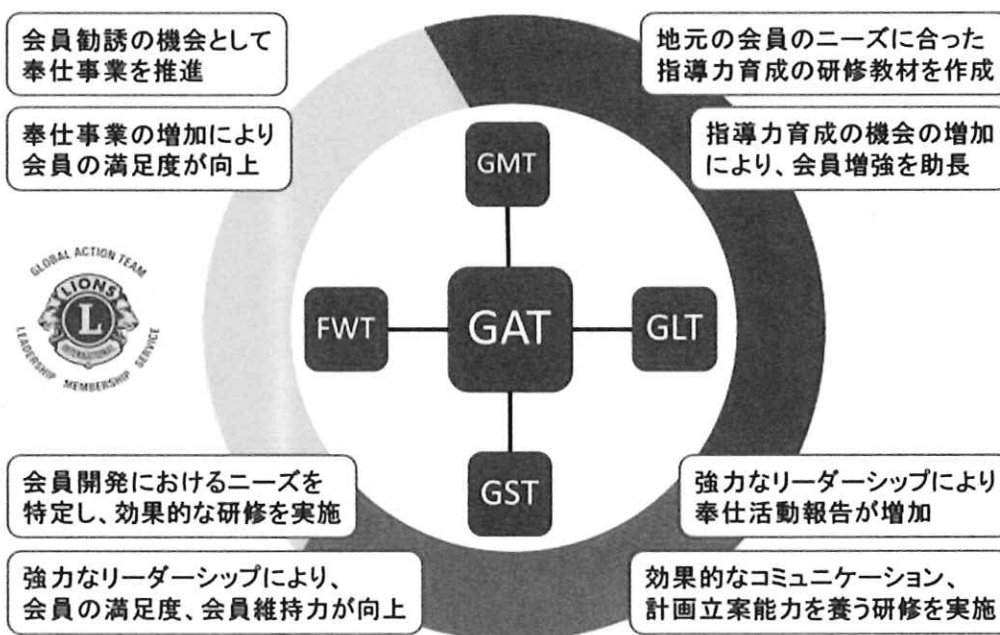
会員勧誘の機会として
奉仕事業を推進

奉仕事業の増加により
会員の満足度が向上

地元の会員のニーズに合った
指導力育成の研修教材を作成

指導力育成の機会の増加
により、会員増強を助長

GLOBAL ACTION TEAM
LIONS
INTERNATIONAL
LEADERSHIP MEMBERSHIP SERVICE

GMT

FWT

GAT

GLT

GST

会員開発におけるニーズを
特定し、効果的な研修を実施

強力なリーダーシップにより、
会員の満足度、会員維持力が向上

強力なリーダーシップにより
奉仕活動報告が増加

効果的なコミュニケーション、
計画立案能力を養う研修を実施